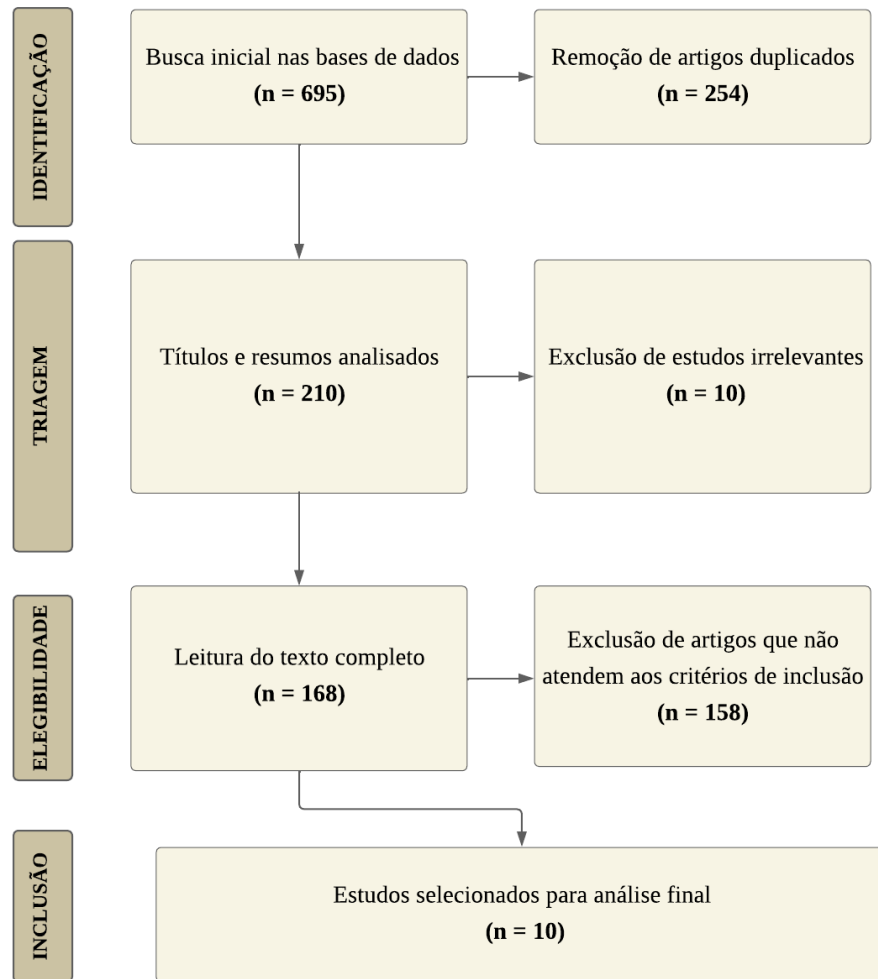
IDENTIFICAÇÃO

Busca inicial nas bases de dados
(n = 695)

Remoção de artigos duplicados
(n = 254)

TRIAGEM

Títulos e resumos analisados
(n = 210)

Exclusão de estudos irrelevantes
(n = 10)

ELEGIBILIDADE

Leitura do texto completo
(n = 168)

Exclusão de artigos que não atendem aos critérios de inclusão
(n = 158)

INCLUSÃO

Estudos selecionados para análise final
(n = 10)